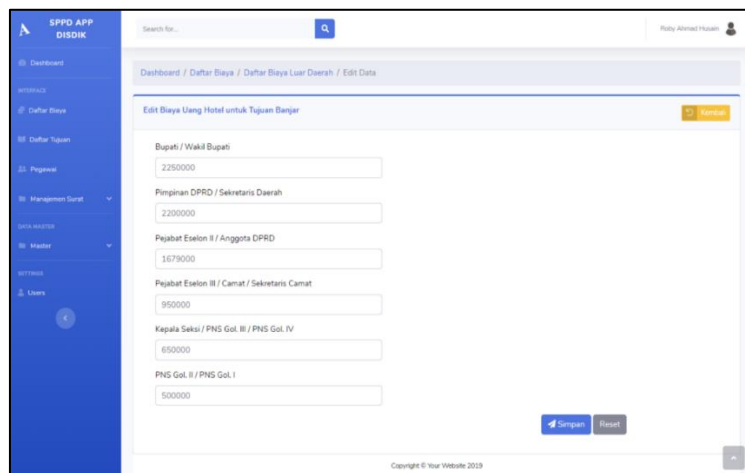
SPPD APP DISDIK

Dashboard

INTERFACE

Daftar Biaya

Daftar Tujuan

Pegawai

Manajemen Surat

DATA MASTER

Master

SETTINGS

Users

Search for...

Rizky Ahmad Husain

Dashboard / Daftar Biaya / Daftar Biaya Luar Daerah / Edit Data

Edit Biaya Uang Hotel untuk Tujuan Banjar

Kembali

Bupati / Wakil Bupati

2250000

Pimpinan DPRD / Sekretaris Daerah

2200000

Pejabat Eselon II / Anggota DPRD

1679000

Pejabat Eselon III / Camat / Sekretaris Camat

950000

Kepala Seksi / PNS Gol. III / PNS Gol. IV

650000

PNS Gol. II / PNS Gol. I

500000

Simpan

Reset

Copyright © Your Website 2019